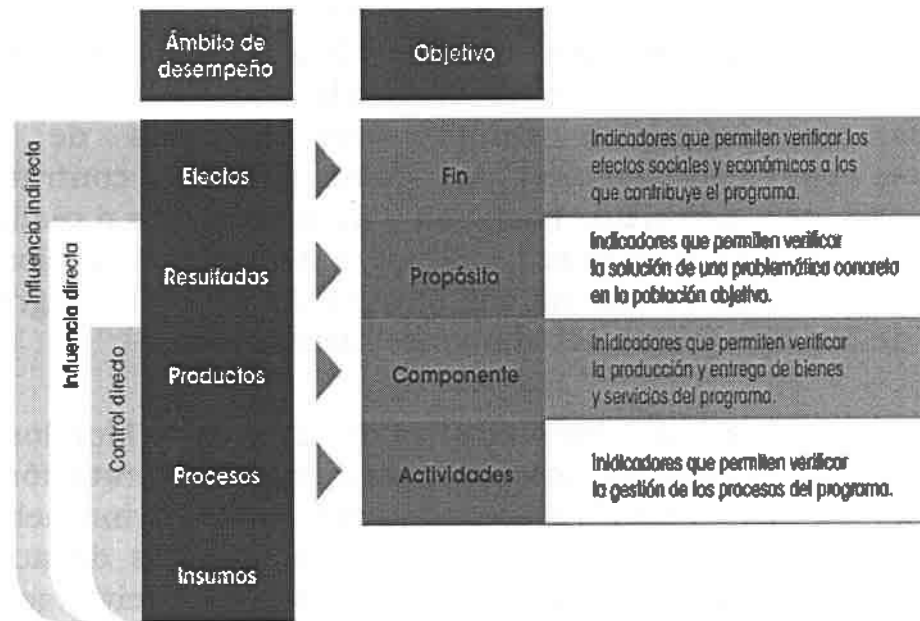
Ámbito de desempeño

Objetivo

Influencia indirecta

Influencia directa

Control directo

Efectos

Resultados

Productos

Procesos

Insumos

Fin

Indicadores que permiten verificar los efectos sociales y económicos a los que contribuye el programa.

Propósito

Indicadores que permiten verificar la solución de una problemática concreta en la población objetivo.

Componente

Indicadores que permiten verificar la producción y entrega de bienes y servicios del programa.

Actividades

Indicadores que permiten verificar la gestión de los procesos del programa.